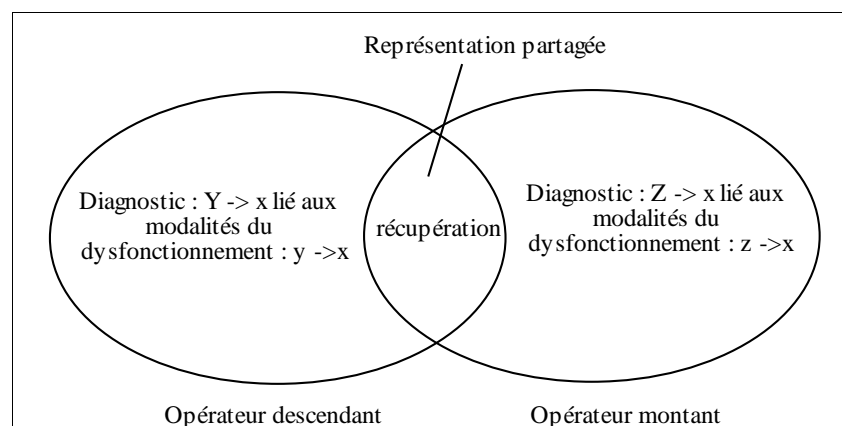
Représentation partagée

Diagnostic : Y -> x lié aux modalités du dysfonctionnement : y ->x

récupération

Diagnostic : Z -> x lié aux modalités du dysfonctionnement : z ->x

Opérateur descendant

Opérateur montant